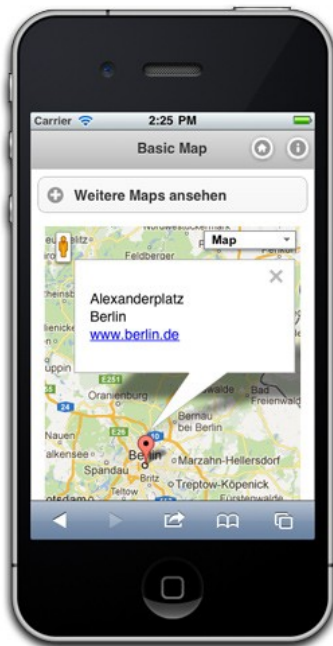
Carrier
2:25 PM
Basic Map
Weitere Maps ansehen
Map
Feldberger
Alexanderplatz
Berlin
www.berlin.de
E251
Oranienburg
Bad Freienwald
bei Berlin
Nauen
Berlin
Marzahn-Hellersdorf
Spandau
Treptow-Köpenick
Britz